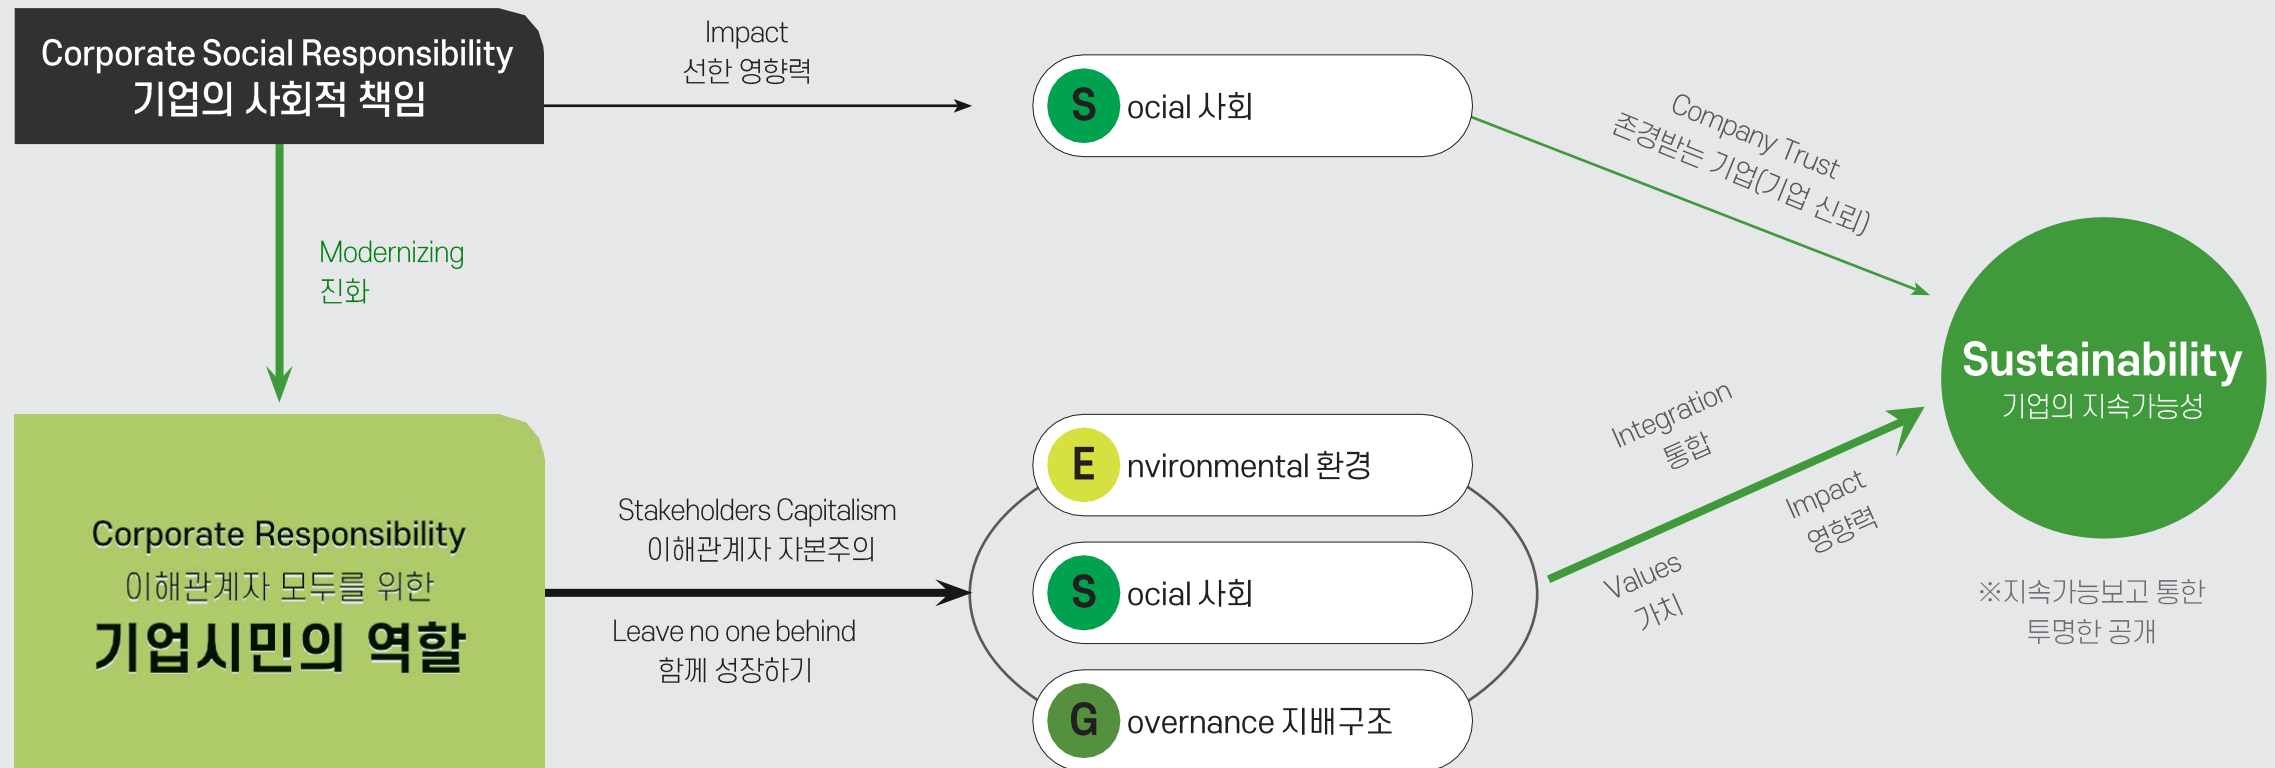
Corporate Social Responsibility
기업의 사회적 책임

Impact
선한 영향력

S ocial 사회

Company Trust
존경받는 기업(기업 신뢰)

Modernizing
진화

Sustainability
기업의 지속가능성

Integration
통합

Impact
영향력

Values
가치

※지속가능보고 통한
투명한 공개

Corporate Responsibility
이해관계자 모두를 위한
기업시민의 역할

Stakeholders Capitalism
이해관계자 자본주의

Leave no one behind
함께 성장하기

E nvironmental 환경

S ocial 사회

G overnance 지배구조